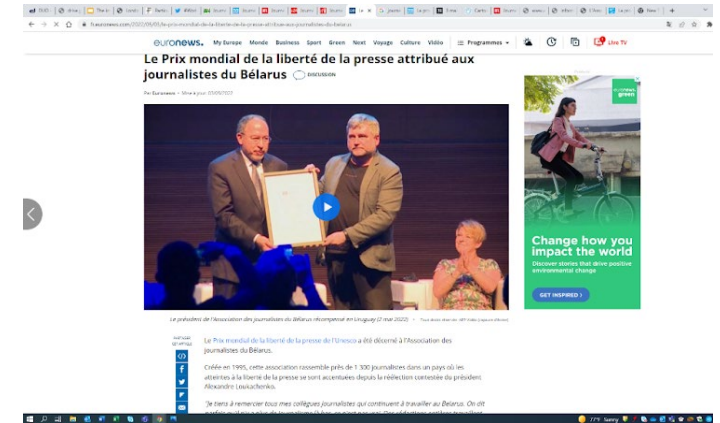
fr.euronews.com/2022/05/03/le-prix-mondial-de-la-liberte-de-la-presse-attribue-aux-journalistes-du-belarus

euronews. My Europe Monde Business Sport Green Next Voyage Culture Vidéo Programmes Live TV

Le Prix mondial de la liberté de la presse attribué aux journalistes du Bélarus

DISCUSSION

Par Euronews • Mise à jour: 03/05/2022

Change how you impact the world

Discover stories that drive positive environmental change

GET INSPIRED

Le président de l'Association des journalistes du Bélarus récompensé en Uruguay (2 mai 2022)

Le Prix mondial de la liberté de la presse de l'Unesco a été décerné à l'Association des journalistes du Bélarus.

Créée en 1995, cette association rassemble près de 1 300 journalistes dans un pays où les atteintes à la liberté de la presse se sont accentuées depuis la réélection contestée du président Alexandre Loukachenko.

"Je tiens à remercier tous mes collègues journalistes qui continuent à travailler au Bélarus. On dit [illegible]

77°F Sunny